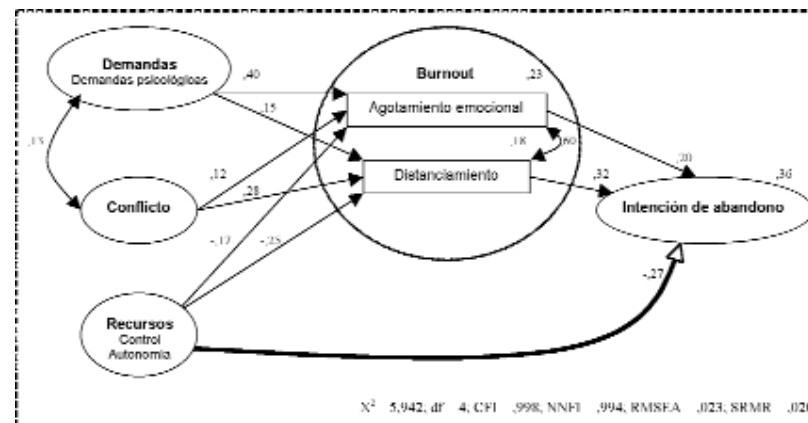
Demandas
Demandas psicológicas

,40

Burnout

,23

,15

Agotamiento emocional

,15

,12

,18

,60

,28

Distanciamiento

,20

,36

,32

Conflicto

Intención de abandono

-,17

-,25

-,27

Recursos
Control
Autonomía

$X^2$ 5,942; df 4, CFI ,998, NNFI ,994, RMSEA ,023, SRMR ,020